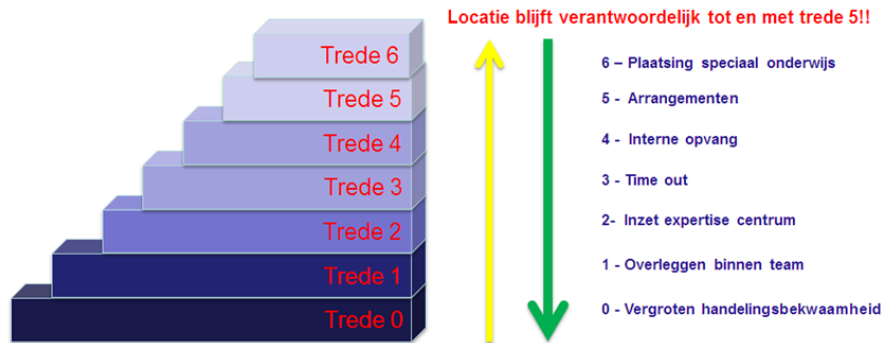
Locatie blijft verantwoordelijk tot en met trede 5!!

Trede 6

Trede 5

Trede 4

Trede 3

Trede 2

Trede 1

Trede 0

6 – Plaatsing speciaal onderwijs

5 - Arrangementen

4 - Interne opvang

3 - Time out

2- Inzet expertise centrum

1 - Overleggen binnen team

0 - Vergroten handelingsbekwaamheid